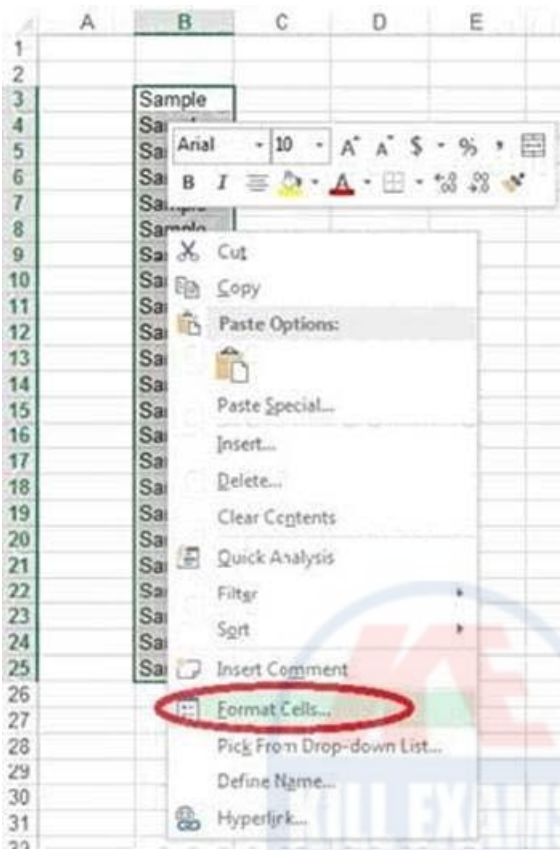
A B C D E

1
2
3 Sample
4 Sa
5 Sa
6 Sa
7 Sample
8 Sample
9 Sa
10 Sa
11 Sa
12 Sa
13 Sa
14 Sa
15 Sa
16 Sa
17 Sa
18 Sa
19 Sa
20 Sa
21 Sa
22 Sa
23 Sa
24 Sa
25 Sa
26
27
28
29
30
31

Arial 10 A A $ % ,
B I

Cut
Copy
Paste Options:
Paste Special...
Insert...
Delete...
Clear Contents
Quick Analysis
Filter
Sort
Insert Comment
Format Cells...
Pick From Drop-down List...
Define Name...
Hyperlink...

KILL EXAMS